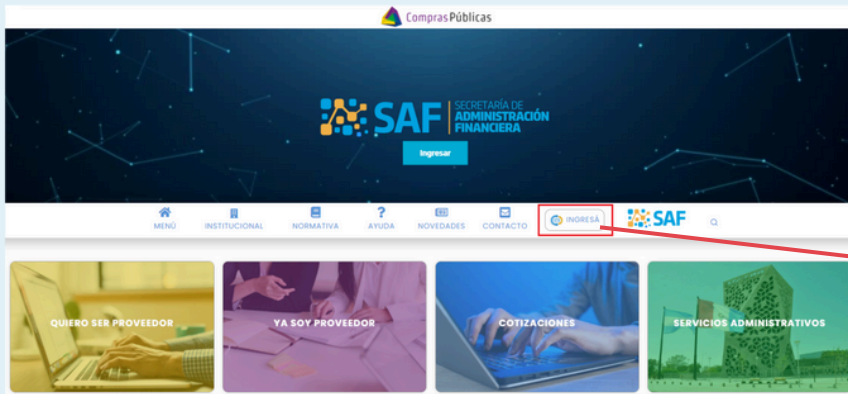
Compras Públicas

SAF SECRETARÍA DE ADMINISTRACIÓN FINANCIERA

Ingresar

MENÚ INSTITUCIONAL NORMATIVA AYUDA NOVEDADES CONTACTO INGRESÁ SAF

QUIERO SER PROVEEDOR

YA SOY PROVEEDOR

COTIZACIONES

SERVICIOS ADMINISTRATIVOS